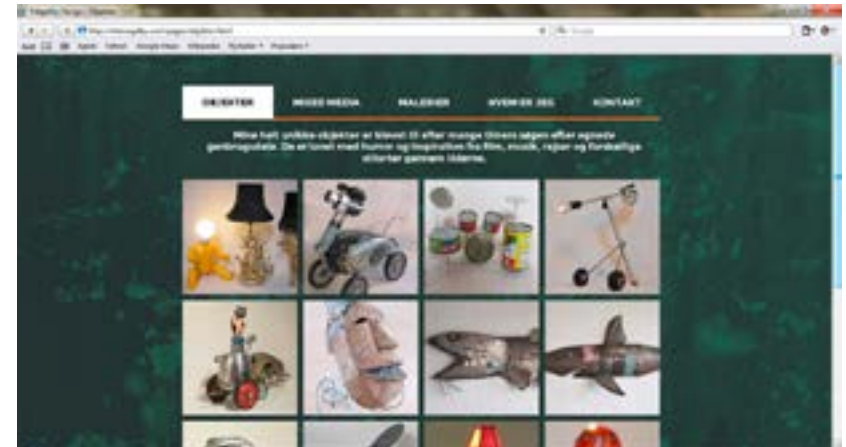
OBJEKTER MIXED MEDIA MALERIER HVEM ER JEG KONTAKT

Mine helt unikke objekter er blevet til efter mange timers søgen efter egnede genbrugsdele. De er lavet med humor og inspiration fra film, musik, rejser og forskellige kulturer gennem tiderne.